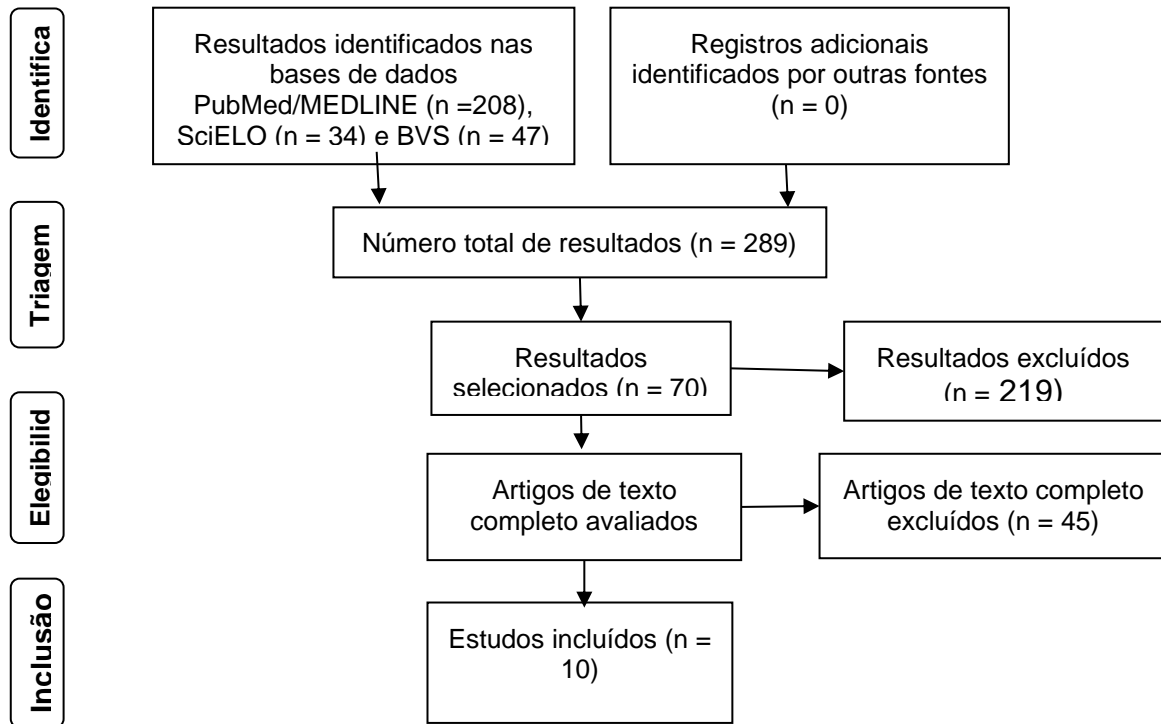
Identifica

Resultados identificados nas bases de dados PubMed/MEDLINE (n =208), SciELO (n = 34) e BVS (n = 47)

Registros adicionais identificados por outras fontes (n = 0)

Triagem

Número total de resultados (n = 289)

Resultados selecionados (n = 70)

Resultados excluídos (n = 219)

Elegibilid

Artigos de texto completo avaliados

Artigos de texto completo excluídos (n = 45)

Inclusão

Estudos incluídos (n = 10)